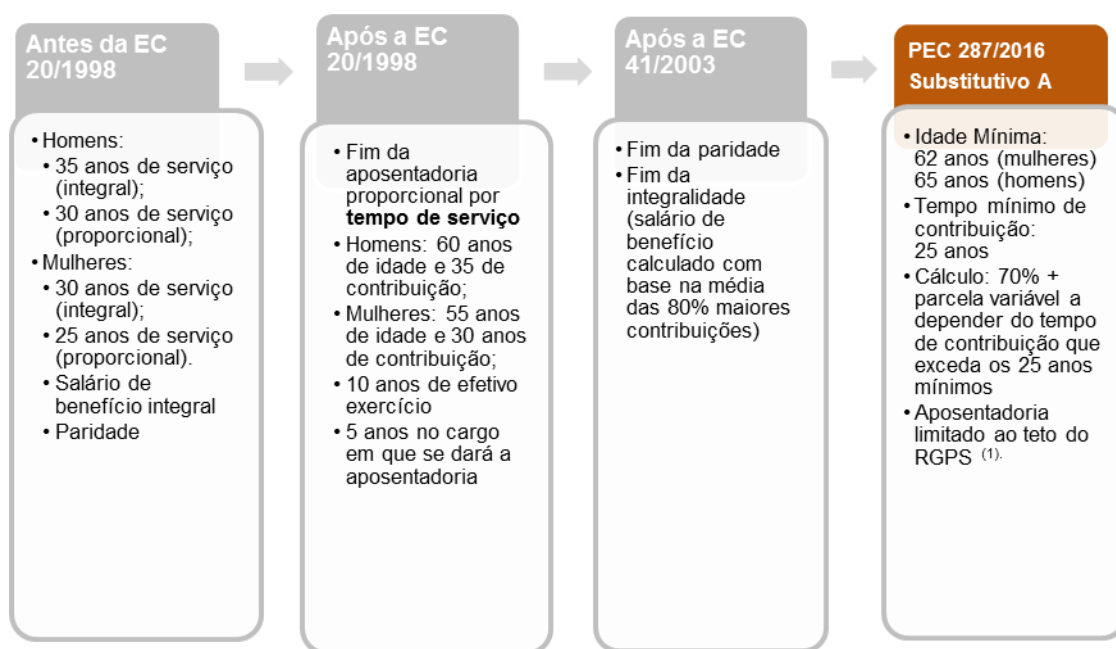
Antes da EC 20/1998

• Homens:
• 35 anos de serviço (integral);
• 30 anos de serviço (proporcional);
• Mulheres:
• 30 anos de serviço (integral);
• 25 anos de serviço (proporcional).
• Salário de benefício integral
• Paridade

Após a EC 20/1998

• Fim da aposentadoria proporcional por **tempo de serviço**
• Homens: 60 anos de idade e 35 de contribuição;
• Mulheres: 55 anos de idade e 30 anos de contribuição;
• 10 anos de efetivo exercício
• 5 anos no cargo em que se dará a aposentadoria

Após a EC 41/2003

• Fim da paridade
• Fim da integralidade (salário de benefício calculado com base na média das 80% maiores contribuições)

PEC 287/2016 Substitutivo A

• Idade Mínima: 62 anos (mulheres) 65 anos (homens)
• Tempo mínimo de contribuição: 25 anos
• Cálculo: 70% + parcela variável a depender do tempo de contribuição que exceda os 25 anos mínimos
• Aposentadoria limitado ao teto do RGPS $^{(1)}$.